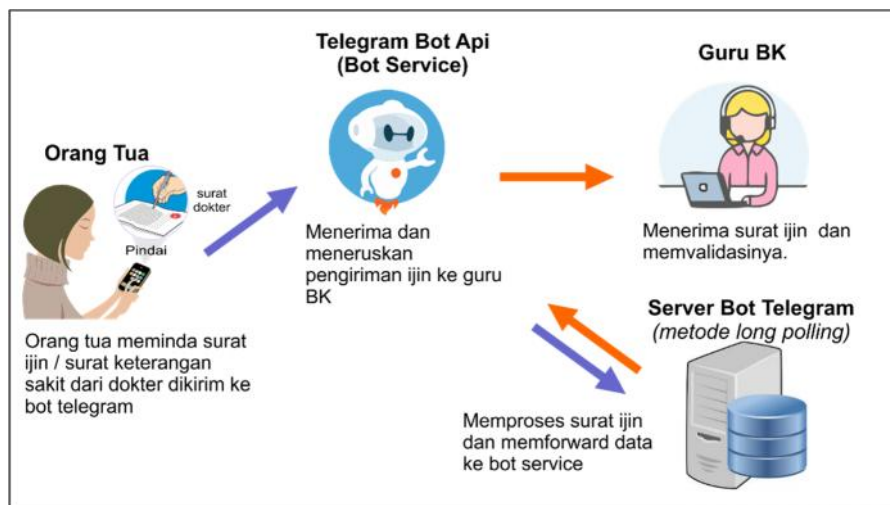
Telegram Bot Api
(Bot Service)

Guru BK

Orang Tua

surat dokter

Pindai

Menerima dan meneruskan pengiriman ijin ke guru BK

Menerima surat ijin dan memvalidasinya.

Server Bot Telegram
(metode long polling)

Orang tua meminda surat ijin / surat keterangan sakit dari dokter dikirim ke bot telegram

Memproses surat ijin dan memforward data ke bot service